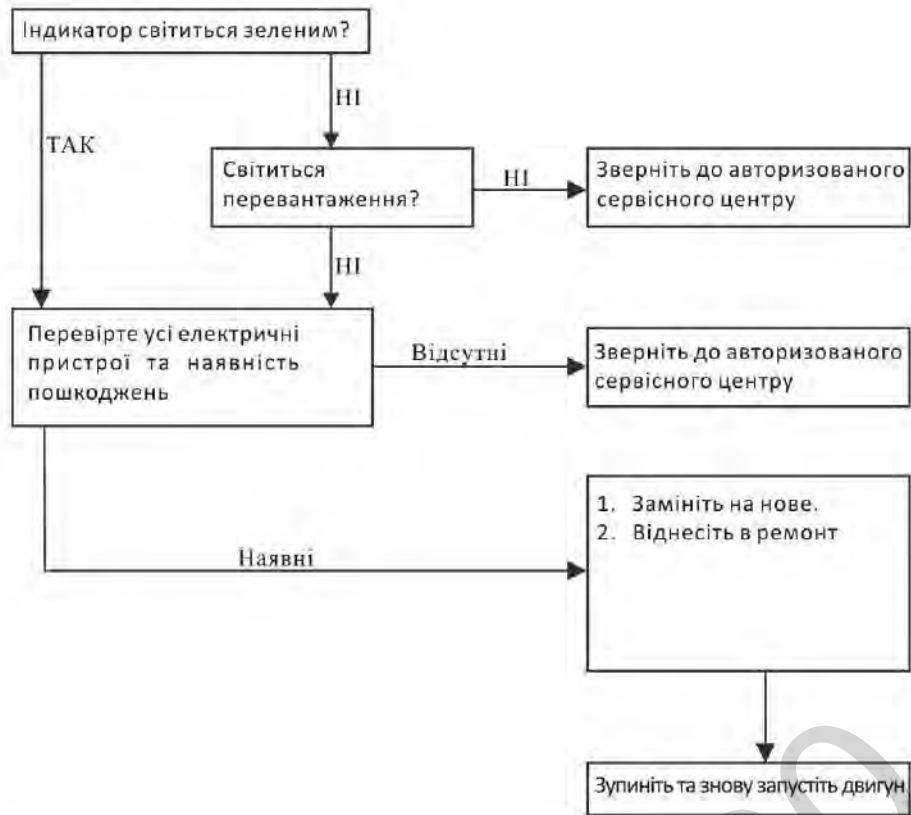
Індикатор світиться зеленим?

НІ

ТАК

Світиться перевантаження?

НІ

Зверніть до авторизованого сервісного центру

НІ

Перевірте усі електричні пристрої та наявність пошкоджень

Відсутні

Зверніть до авторизованого сервісного центру

1. Замініть на нове.
2. Віднесіть в ремонт

Наявні

Зупиніть та знову запустіть двигун